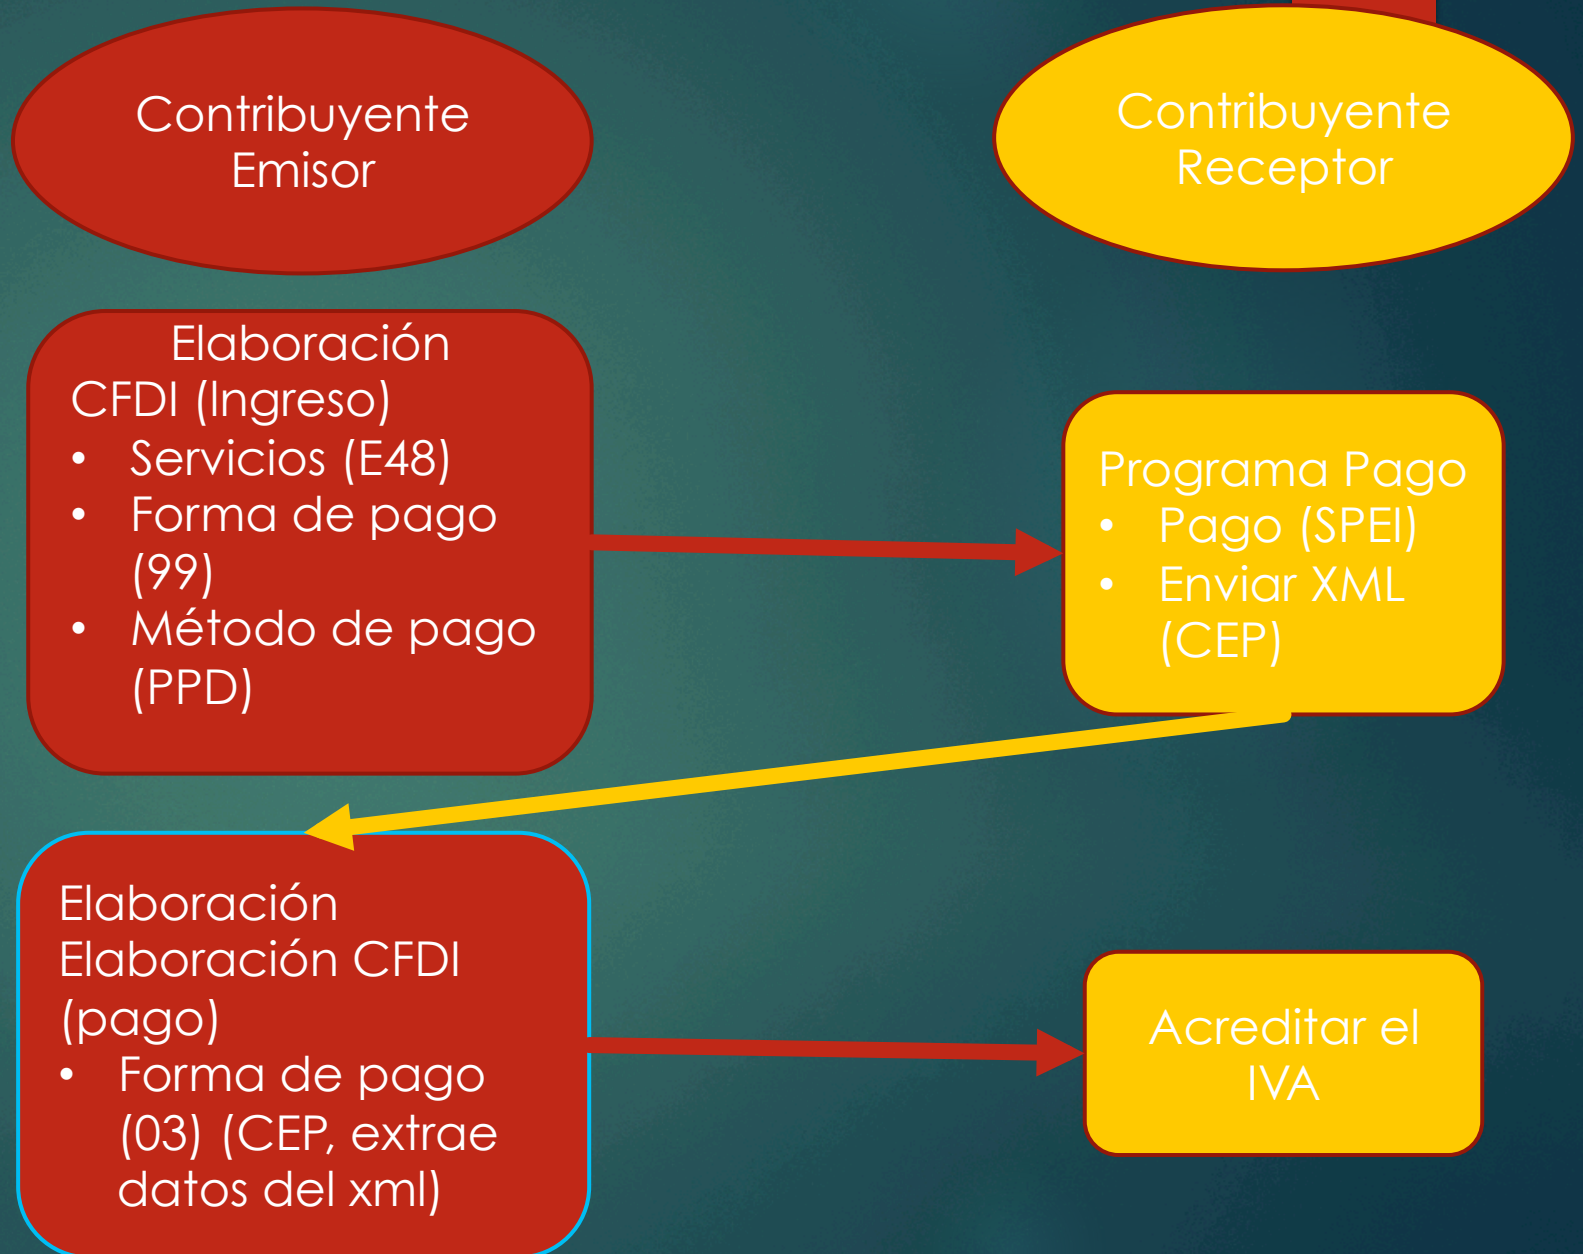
Contribuyente Emisor

Contribuyente Receptor

Elaboración CFDI (Ingreso)
• Servicios (E48)
• Forma de pago (99)
• Método de pago (PPD)

Programa Pago
• Pago (SPEI)
• Enviar XML (CEP)

Elaboración Elaboración CFDI (pago)
• Forma de pago (03) (CEP, extrae datos del xml)

Acreditar el IVA